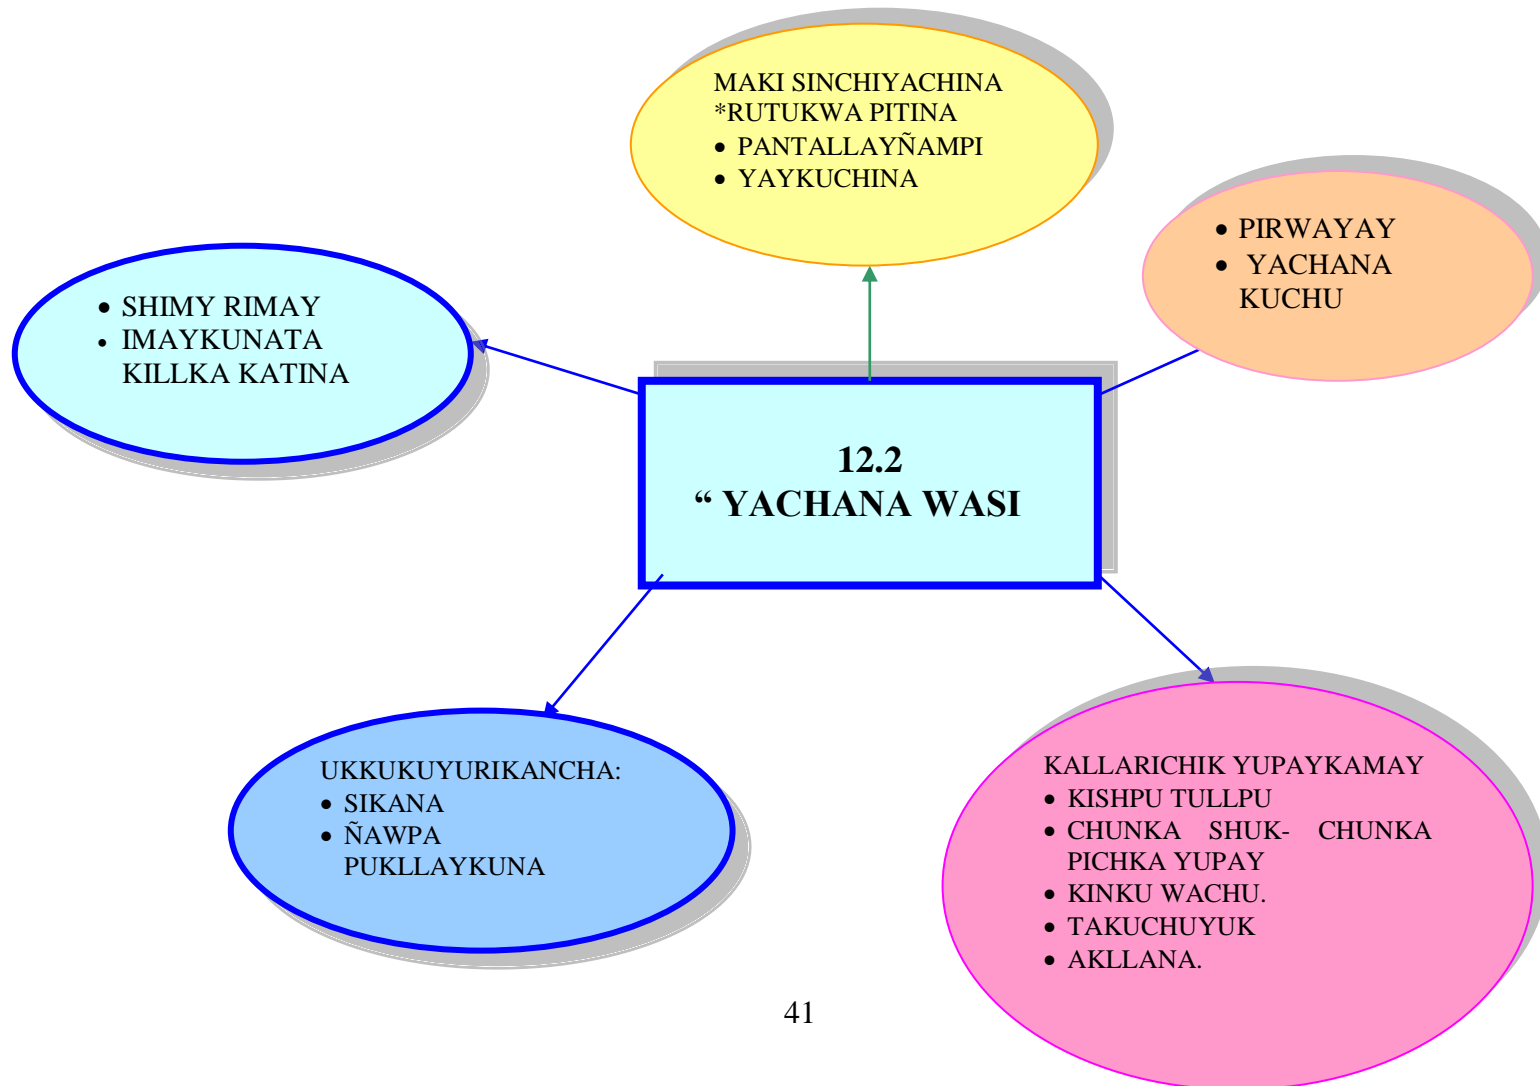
MAKI SINCHIYACHINA
*RUTUKWA PITINA
• PANTALLAYÑAMPI
• YAYKUCHINA

• PIRWAYAY
• YACHANA KUCHU

• SHIMY RIMAY
• IMAYKUNATA KILLKA KATINA

12.2
" YACHANA WASI

UKKUKUYURIKANCHA:
• SIKANA
• ÑAWPA PUKLLAYKUNA

KALLARICHIK YUPAYKAMAY
• KISHPU TULLPU
• CHUNKA SHUK- CHUNKA PICHKA YUPAY
• KINKU WACHU.
• TAKUCHUYUK
• AKLLANA.

41